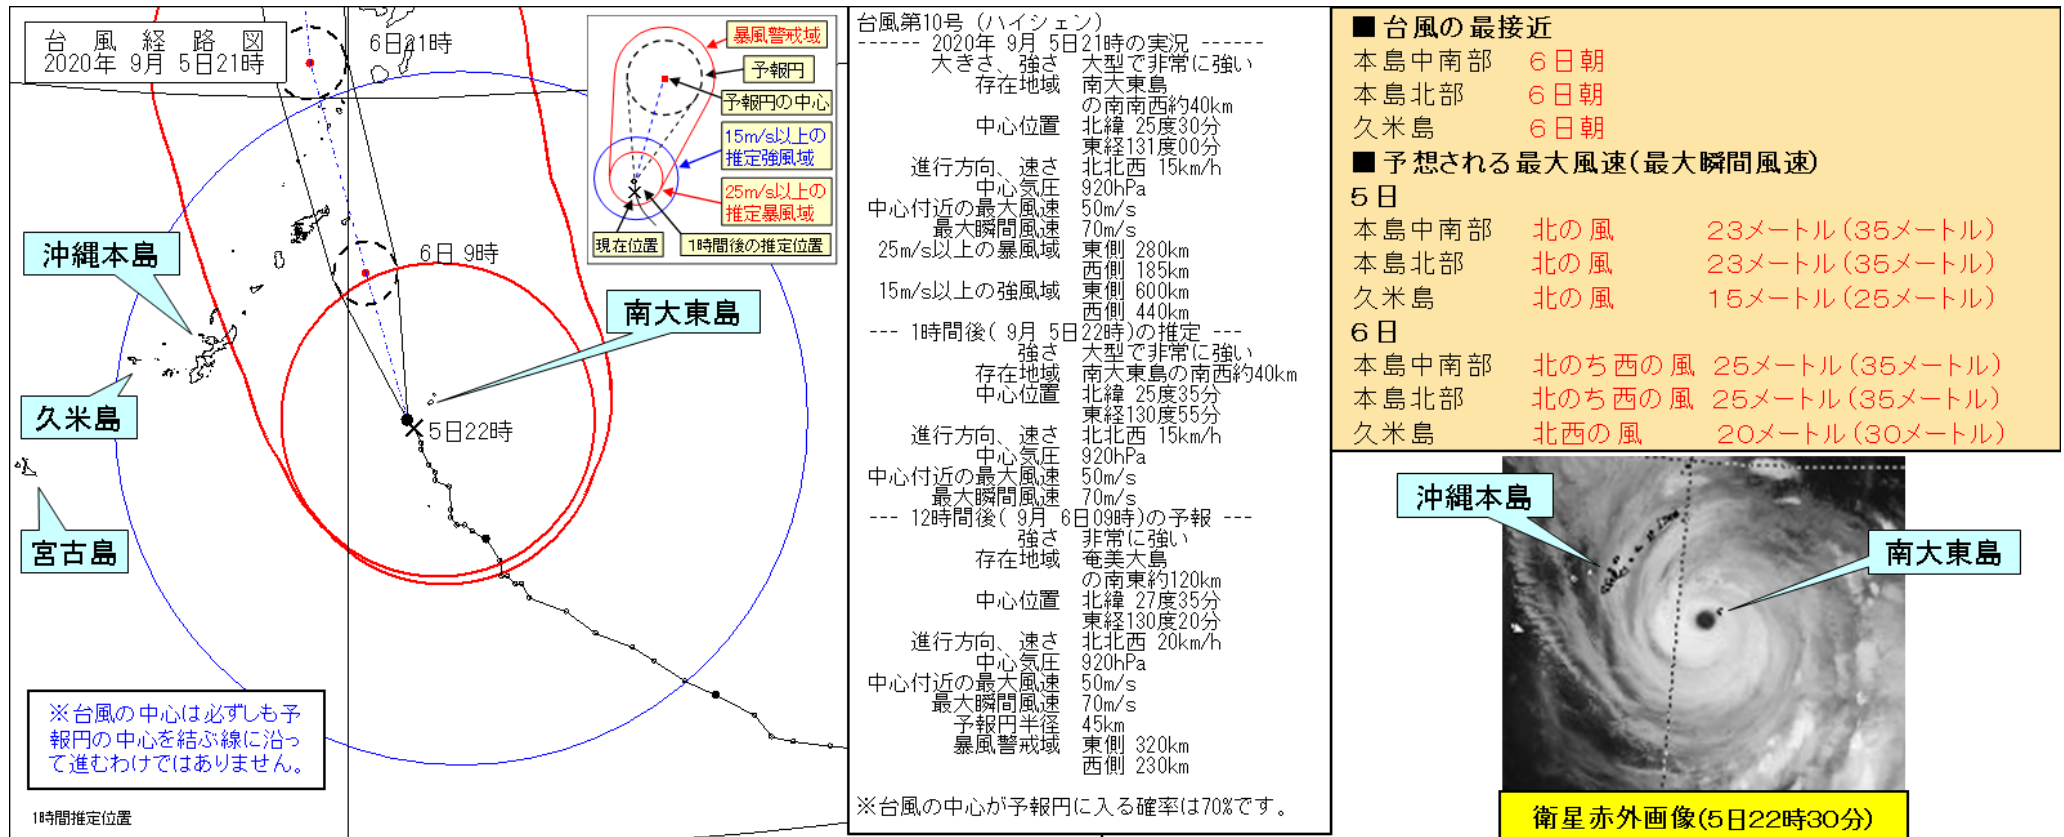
台 風 経 路 図
2020年 9月 5日21時

6日21時

6日 9時

沖縄本島

南大東島

久米島

5日22時

宮古島

※台風の中心は必ずしも予報円の中心を結ぶ線に沿って進むわけではありません。

1時間推定位置

暴風警戒域
予報円
予報円の中心
15m/s以上の推定強風域
25m/s以上の推定暴風域
現在位置
1時間後の推定位置

台風第10号 (ハイシェン)
------ 2020年 9月 5日21時の実況 ------
大きさ、強さ 大型で非常に強い
存在地域 南大東島の南南西約40km
中心位置 北緯 25度30分 東経131度00分
進行方向、速さ 北北西 15km/h
中心気圧 920hPa
中心付近の最大風速 50m/s
最大瞬間風速 70m/s
25m/s以上の暴風域 東側 280km 西側 185km
15m/s以上の強風域 東側 600km 西側 440km
--- 1時間後( 9月 5日22時)の推定 ---
強さ 大型で非常に強い
存在地域 南大東島の南南西約40km
中心位置 北緯 25度35分 東経130度55分
進行方向、速さ 北北西 15km/h
中心気圧 920hPa
中心付近の最大風速 50m/s
最大瞬間風速 70m/s
--- 12時間後( 9月 6日09時)の予報 ---
強さ 非常に強い
存在地域 奄美大島の南東約120km
中心位置 北緯 27度35分 東経130度20分
進行方向、速さ 北北西 20km/h
中心気圧 920hPa
中心付近の最大風速 50m/s
最大瞬間風速 70m/s
予報円半径 45km
暴風警戒域 東側 320km 西側 230km

※台風の中心が予報円に入る確率は70%です。

■台風の最接近
| 本島中南部 | 6日朝 |
|---|---|
| 本島北部 | 6日朝 |
| 久米島 | 6日朝 |

■予想される最大風速(最大瞬間風速)
5日
| 本島中南部 | 北の風 | 23メートル(35メートル) |
|---|---|---|
| 本島北部 | 北の風 | 23メートル(35メートル) |
| 久米島 | 北の風 | 15メートル(25メートル) |

6日
| 本島中南部 | 北のち西の風 | 25メートル(35メートル) |
|---|---|---|
| 本島北部 | 北のち西の風 | 25メートル(35メートル) |
| 久米島 | 北西の風 | 20メートル(30メートル) |

沖縄本島
南大東島
衛星赤外画像(5日22時30分)